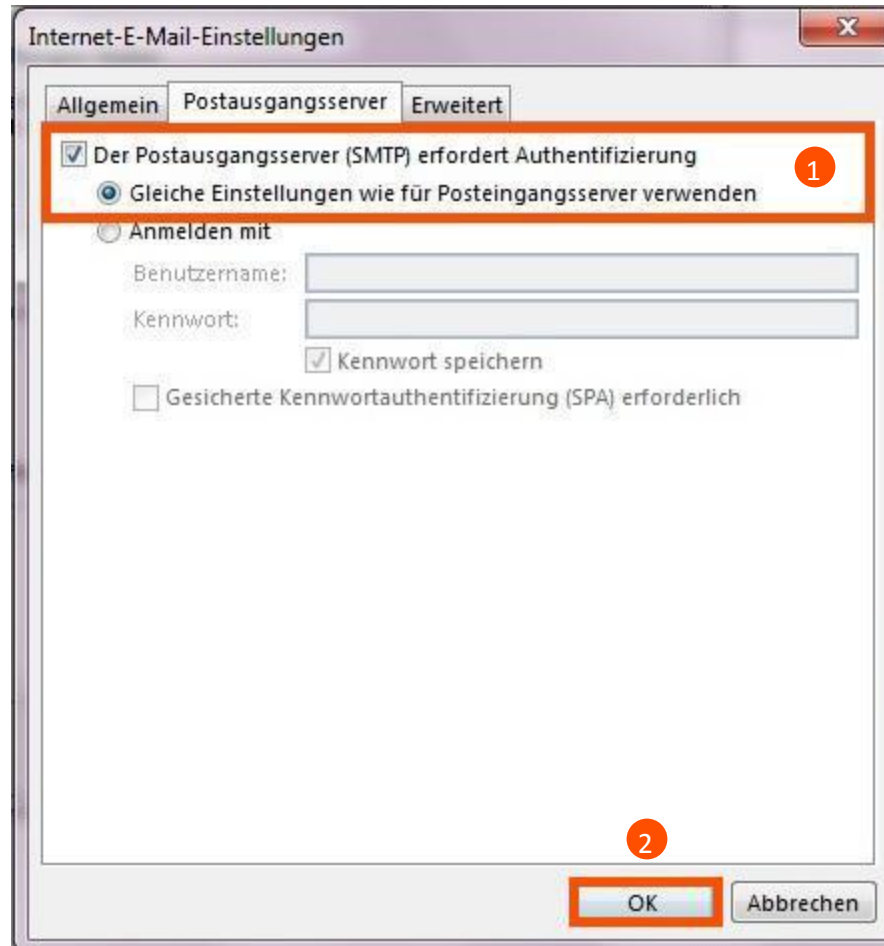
Internet-E-Mail-Einstellungen

Allgemein | Postausgangsserver | Erweitert

Der Postausgangsserver (SMTP) erfordert Authentifizierung

Gleiche Einstellungen wie für Posteingangsserver verwenden

1

Anmelden mit

Benutzername:

Kennwort:

Kennwort speichern

Gesicherte Kennwortauthentifizierung (SPA) erforderlich

2

OK

Abbrechen